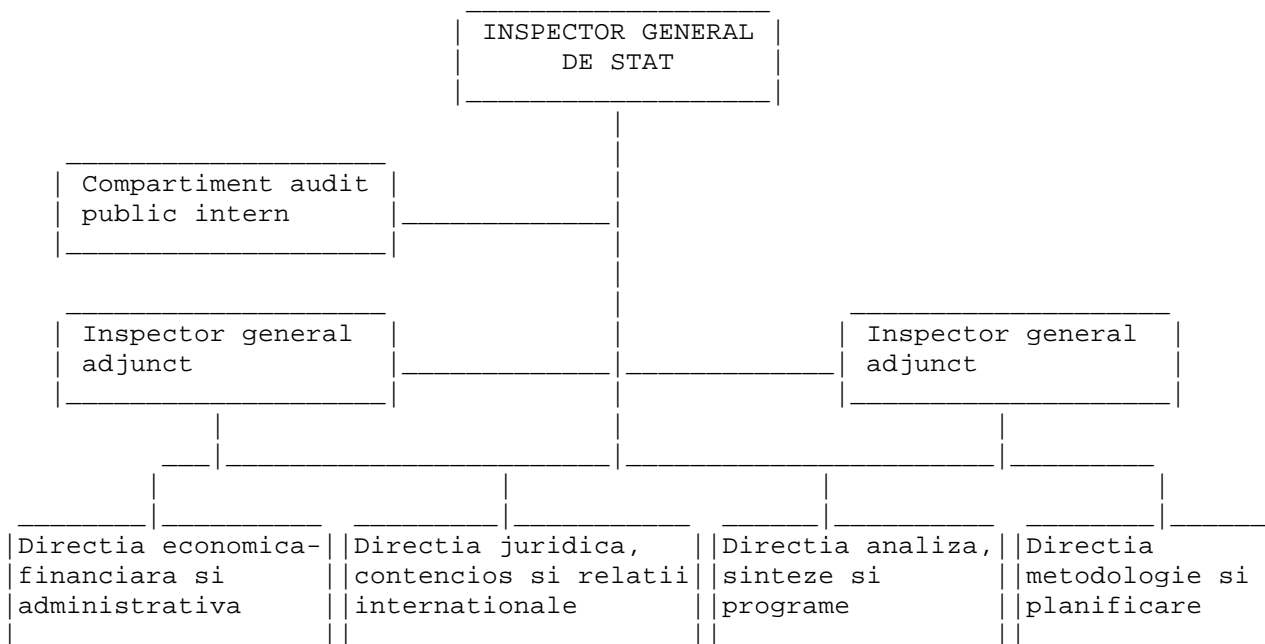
INSPECTOR GENERAL DE STAT

Compartiment audit public intern

Inspector general adjunct

Inspector general adjunct

Directia economica-financiara si administrativa

Directia juridica, contencios si relatii internationale

Directia analiza, sinteze si programe

Directia metodologie si planificare